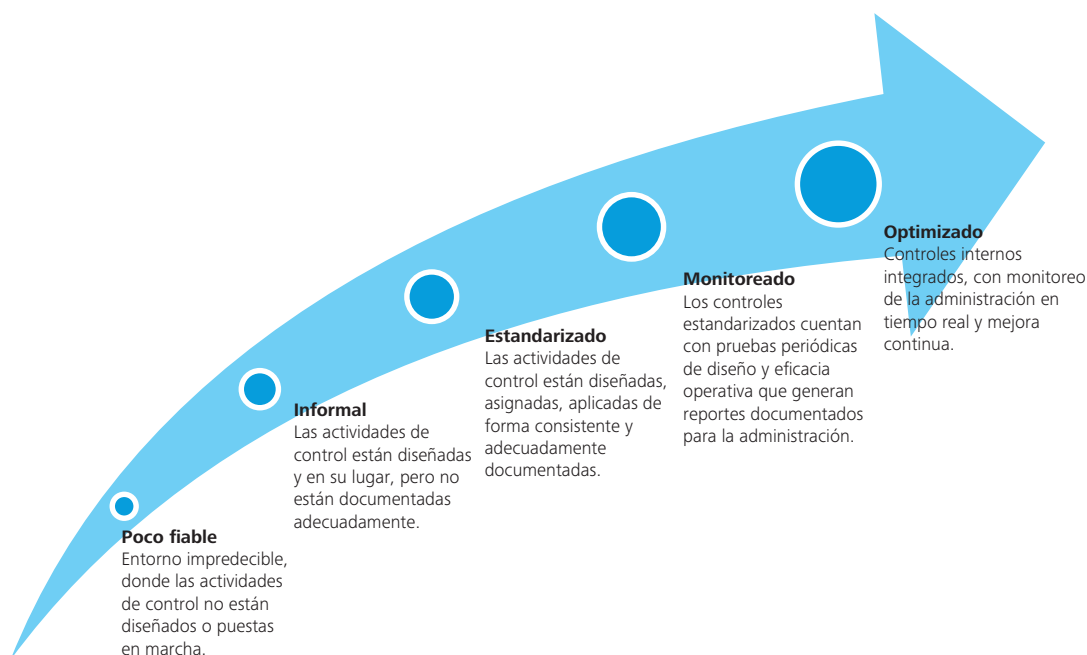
**Poco fiable**
Entorno impredecible, donde las actividades de control no están diseñados o puestas en marcha.

**Informal**
Las actividades de control están diseñadas y en su lugar, pero no están documentadas adecuadamente.

**Estandarizado**
Las actividades de control están diseñadas, asignadas, aplicadas de forma consistente y adecuadamente documentadas.

**Monitoreado**
Los controles estandarizados cuentan con pruebas periódicas de diseño y eficacia operativa que generan reportes documentados para la administración.

**Optimizado**
Controles internos integrados, con monitoreo de la administración en tiempo real y mejora continua.